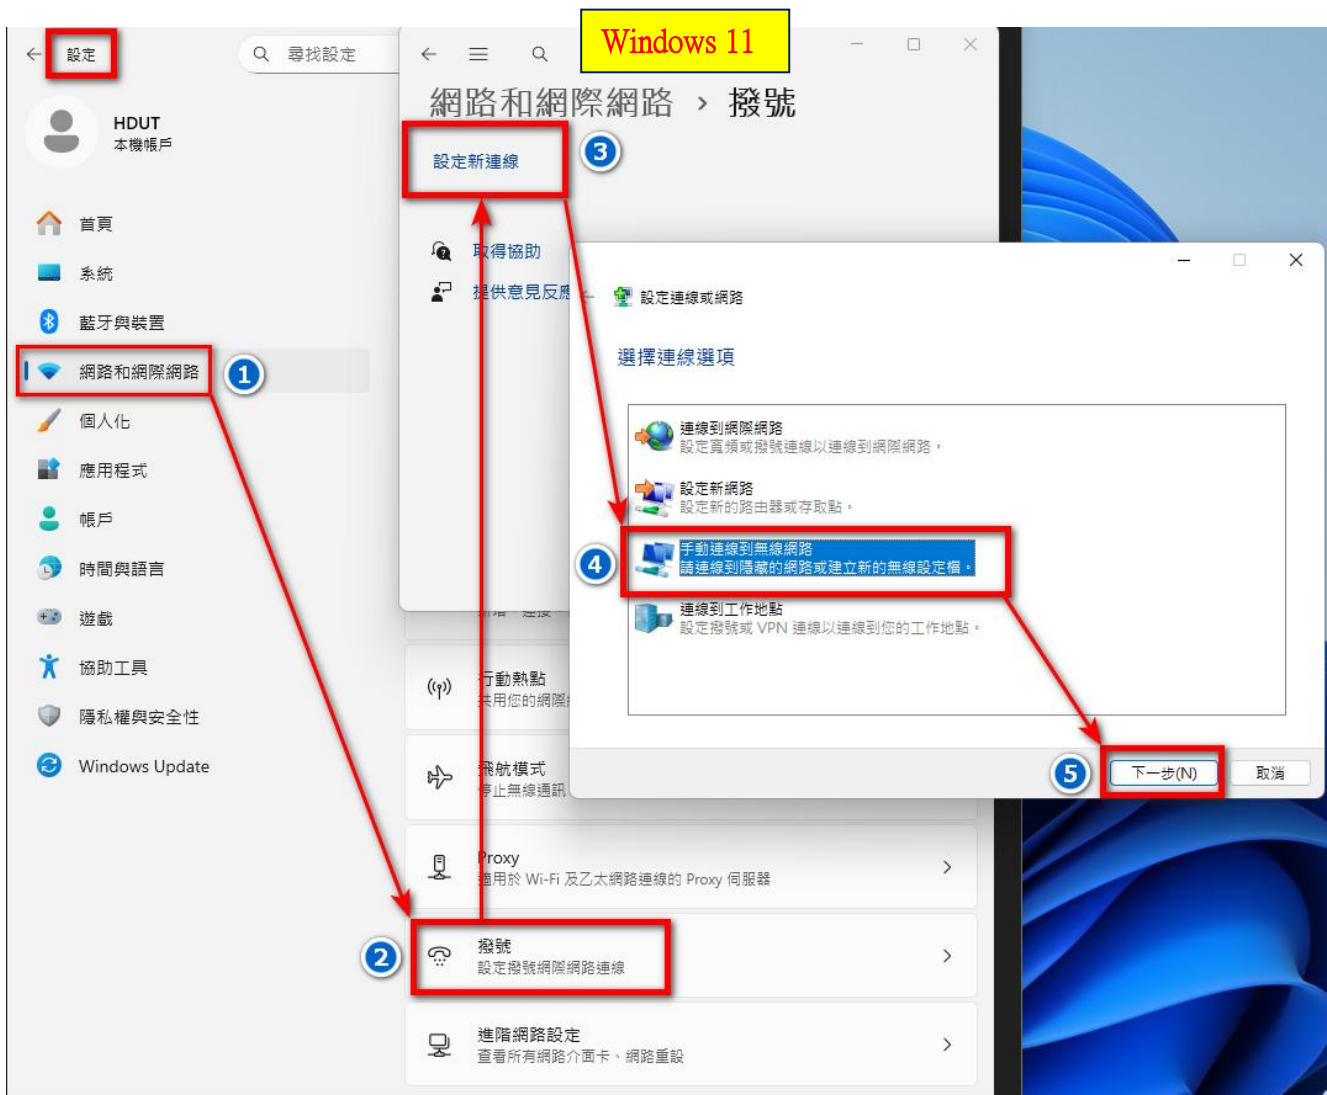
設定

尋找設定

HDUT
本機帳戶

首頁
系統
藍牙與裝置
網路和網際網路
個人化
應用程式
帳戶
時間與語言
遊戲
協助工具
隱私權與安全性
Windows Update

1

Windows 11

網路和網際網路 > 撥號

設定新連線

3

取得協助
提供意見反應

設定連線或網路

選擇連線選項

連線到網際網路
設定寬頻或撥號連線以連線到網際網路。

設定新網路
設定新的路由器或存取點。

4

手動連線到無線網路
請連線到隱藏的網路或建立新的無線設定檔。

連線到工作地點
設定撥號或 VPN 連線以連線到您的工作地點。

5

下一步(N)
取消

行動熱點
共用您的網際

飛航模式
停止無線通訊

Proxy
適用於 Wi-Fi 及乙太網路連線的 Proxy 伺服器

2

撥號
設定撥號網際網路連線

進階網路設定
查看所有網路介面卡、網路重設